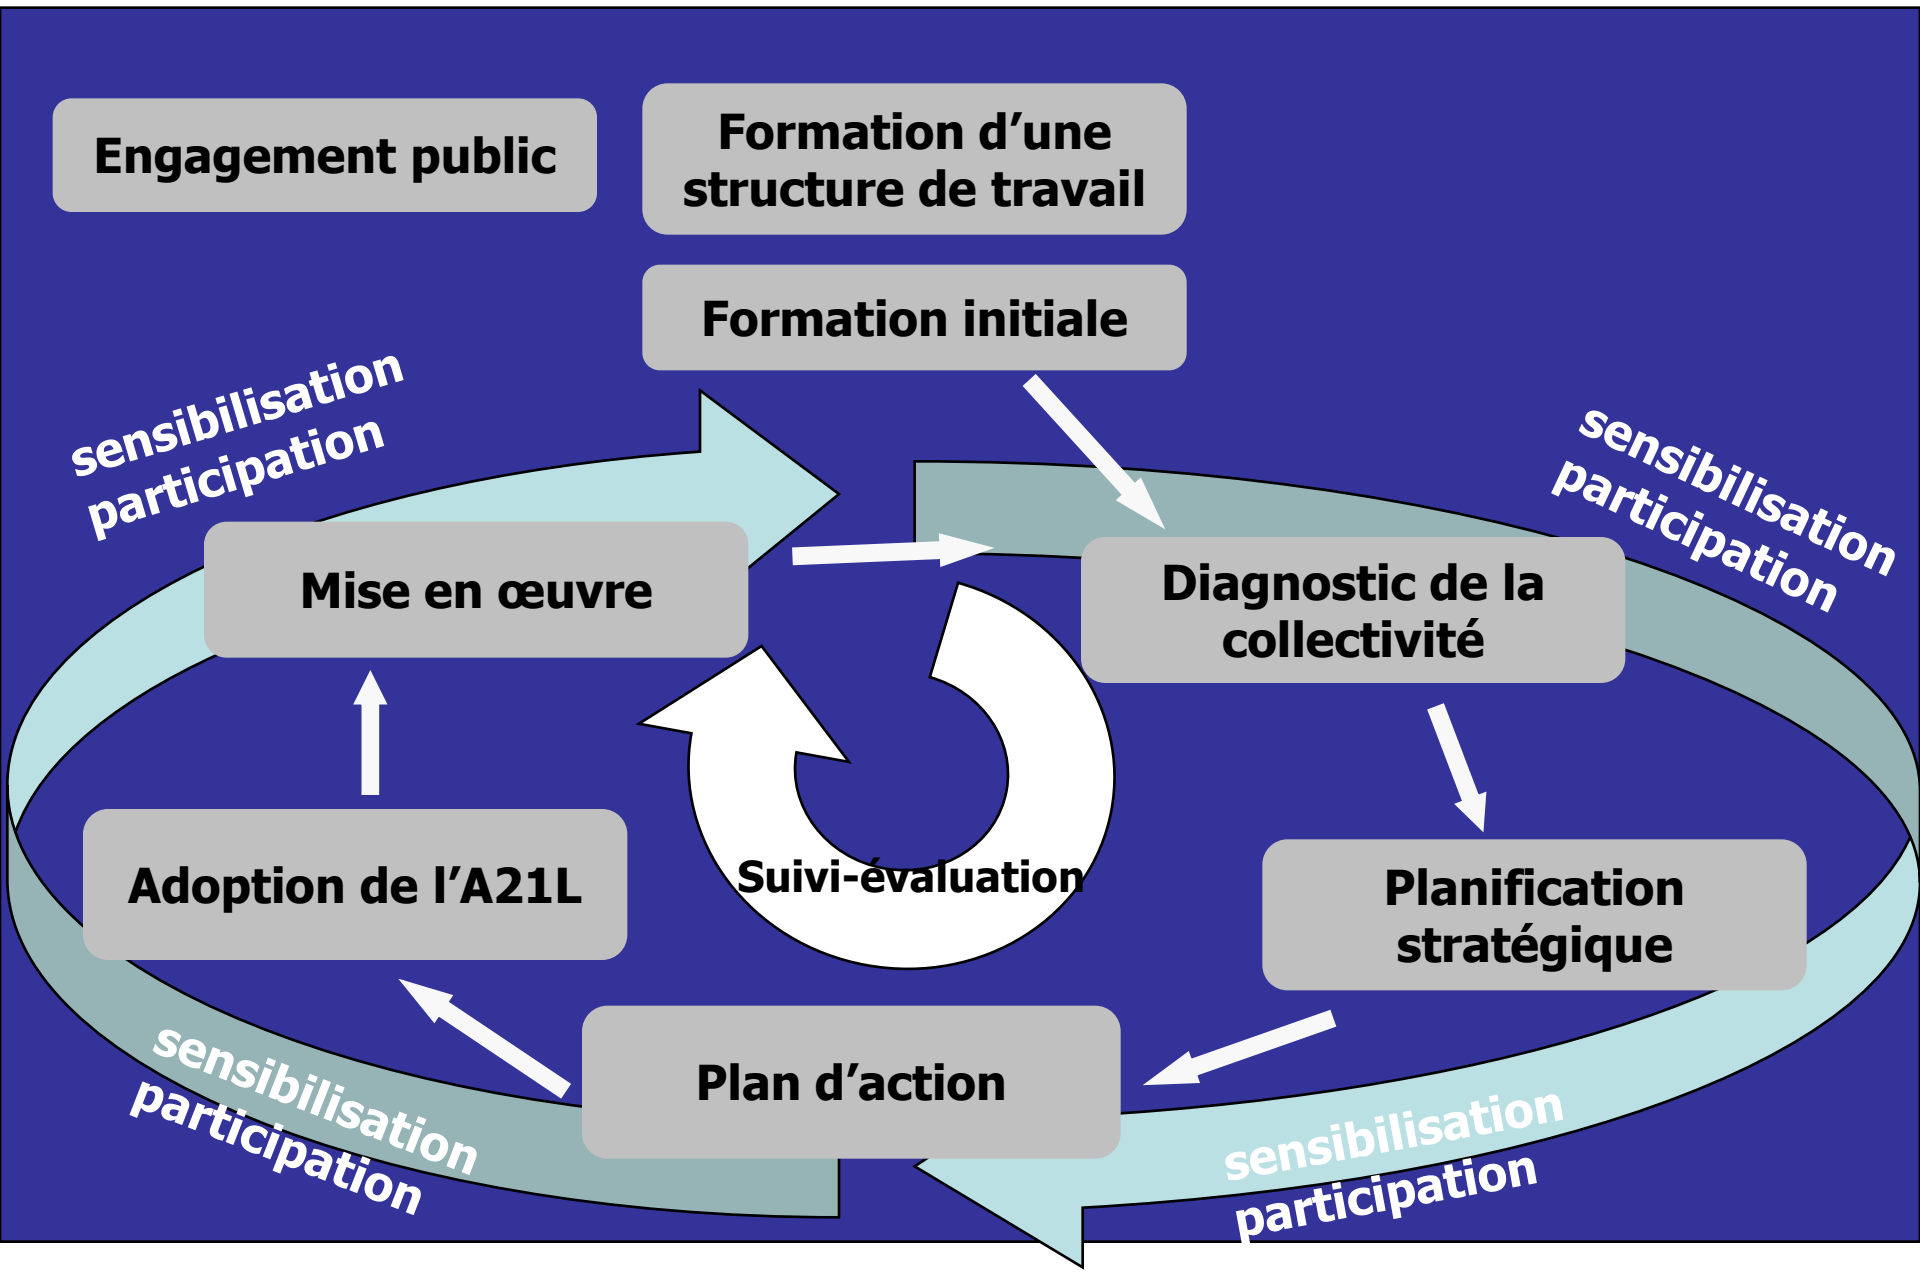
Engagement public

Formation d'une structure de travail

Formation initiale

sensibilisation participation

sensibilisation participation

Mise en œuvre

Diagnostic de la collectivité

Suivi-évaluation

Adoption de l'A21L

Planification stratégique

Plan d'action

sensibilisation participation

sensibilisation participation